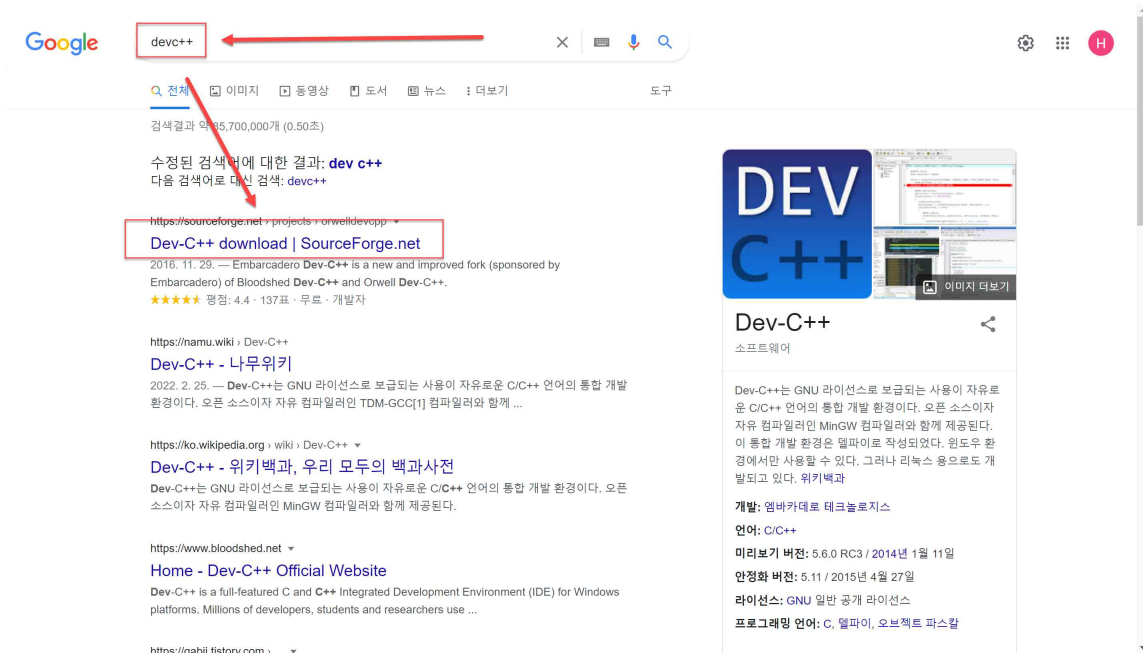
Google

devc++

전체 이미지 동영상 도서 뉴스 더보기 도구

검색결과 약 35,700,000개 (0.50초)

수정된 검색어에 대한 결과: dev c++
다음 검색어로 대신 검색: devc++

https://sourceforge.net › projects › orwelldevcpp
Dev-C++ download | SourceForge.net
2016. 11. 29. — Embarcadero Dev-C++ is a new and improved fork (sponsored by Embarcadero) of Bloodshed Dev-C++ and Orwell Dev-C++.
★★★★★ 평점: 4.4 · 137표 · 무료 · 개발자

https://namu.wiki › Dev-C++
Dev-C++ - 나무위키
2022. 2. 25. — Dev-C++는 GNU 라이선스로 보급되는 사용이 자유로운 C/C++ 언어의 통합 개발 환경이다. 오픈 소스이자 자유 컴파일러인 TDM-GCC[1] 컴파일러와 함께 ...

https://ko.wikipedia.org › wiki › Dev-C++
Dev-C++ - 위키백과, 우리 모두의 백과사전
Dev-C++는 GNU 라이선스로 보급되는 사용이 자유로운 C/C++ 언어의 통합 개발 환경이다. 오픈 소스이자 자유 컴파일러인 MinGW 컴파일러와 함께 제공된다.

https://www.bloodshed.net
Home - Dev-C++ Official Website
Dev-C++ is a full-featured C and C++ Integrated Development Environment (IDE) for Windows platforms. Millions of developers, students and researchers use ...

https://gabii.tistory.com ›

DEV C++

이미지 더보기

Dev-C++
소프트웨어

Dev-C++는 GNU 라이선스로 보급되는 사용이 자유로운 C/C++ 언어의 통합 개발 환경이다. 오픈 소스이자 자유 컴파일러인 MinGW 컴파일러와 함께 제공된다. 이 통합 개발 환경은 델파이로 작성되었다. 윈도우 환경에서만 사용할 수 있다. 그러나 리눅스 용으로도 개발되고 있다. 위키백과

개발: 엠바카데로 테크놀로지스
언어: C/C++
미리보기 버전: 5.6.0 RC3 / 2014년 1월 11일
안정화 버전: 5.11 / 2015년 4월 27일
라이선스: GNU 일반 공개 라이선스
프로그래밍 언어: C, 델파이, 오브젝트 파스칼